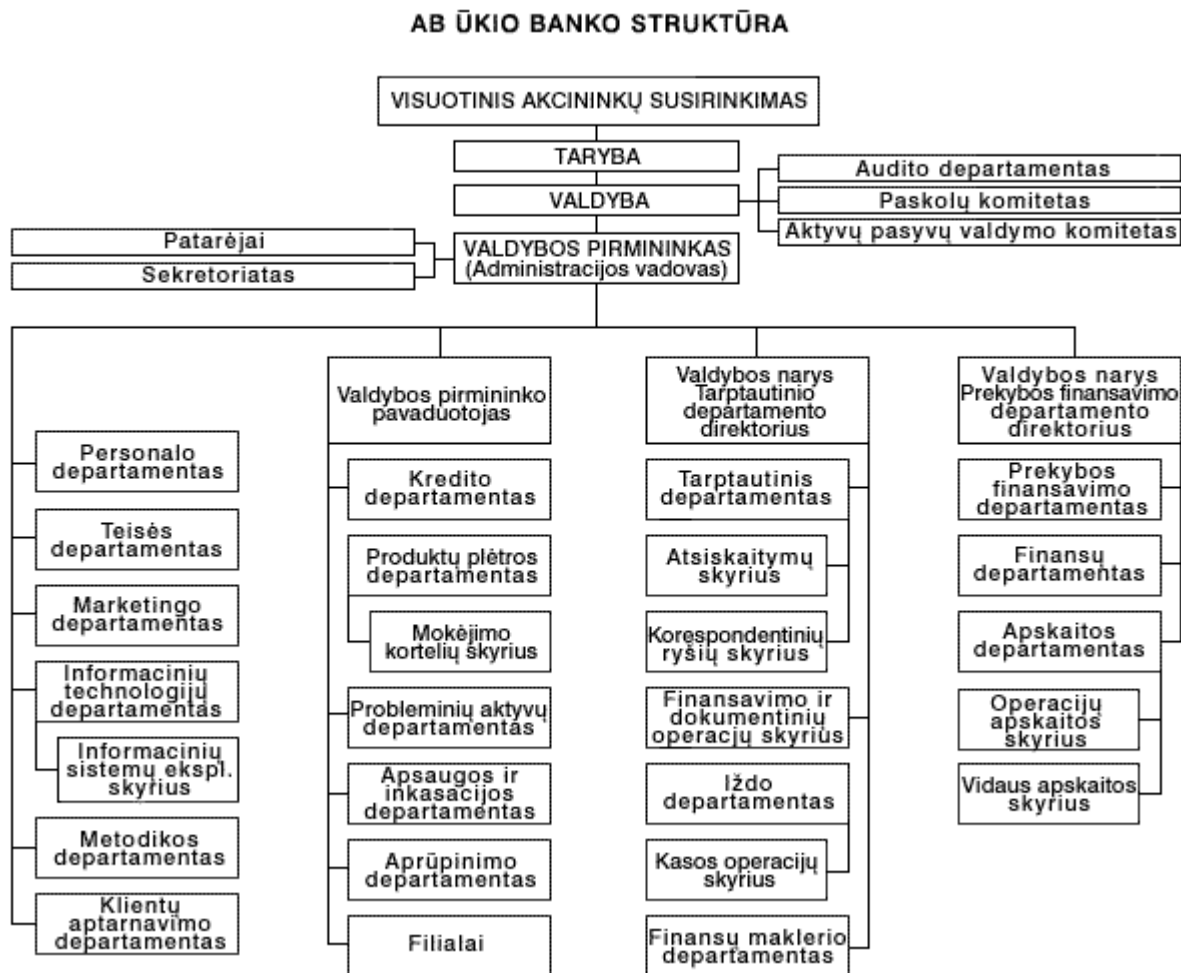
AB ŪKIO BANKO STRUKTŪRA

VISUOTINIS AKCININKŲ SUSIRINKIMAS

TARYBA

Audito departamentas

VALDYBA

Paskolų komitetas

Aktyvų pasyvų valdymo komitetas

Patarėjai

Sekretoriatas

VALDYBOS PIRMININKAS (Administracijos vadovas)

Personalo departamentas

Teisės departamentas

Marketingo departamentas

Informacinių technologijų departamentas

Informacinių sistemų ekspl. skyrius

Metodikos departamentas

Klientų aptarnavimo departamentas

Valdybos pirmininko pavaduotojas

Kredito departamentas

Produktų plėtros departamentas

Mokėjimo kortelių skyrius

Probleminių aktyvų departamentas

Apsaugos ir inkasacijos departamentas

Aprūpinimo departamentas

Filialai

Valdybos narys Tarptautinio departamento direktorius

Tarptautinis departamentas

Atsiskaitymų skyrius

Korespondentinių ryšių skyrius

Finansavimo ir dokumentinių operacijų skyrius

Iždo departamentas

Kasos operacijų skyrius

Finansų maklerio departamentas

Valdybos narys Prekybos finansavimo departamento direktorius

Prekybos finansavimo departamentas

Finansų departamentas

Apskaitos departamentas

Operacijų apskaitos skyrius

Vidaus apskaitos skyrius